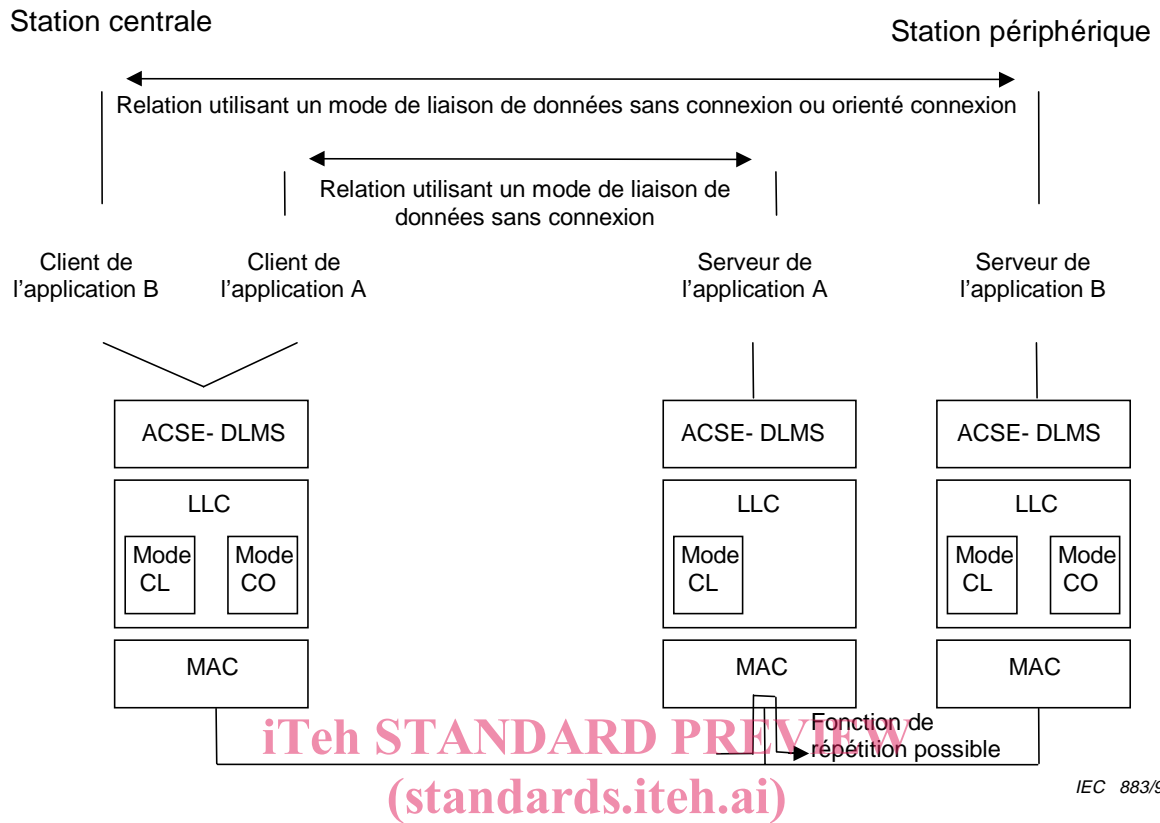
Station centrale

Station périphérique

Relation utilisant un mode de liaison de données sans connexion ou orienté connexion

Relation utilisant un mode de liaison de données sans connexion

Client de l'application B

Client de l'application A

Serveur de l'application A

Serveur de l'application B

ACSE- DLMS

ACSE- DLMS

ACSE- DLMS

LLC

Mode CL

Mode CO

LLC

Mode CL

LLC

Mode CL

Mode CO

MAC

MAC

MAC

Fonction de répétition possible

iTeh STANDARD PREVIEW
(standards.iteh.ai)

IEC 883/9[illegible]